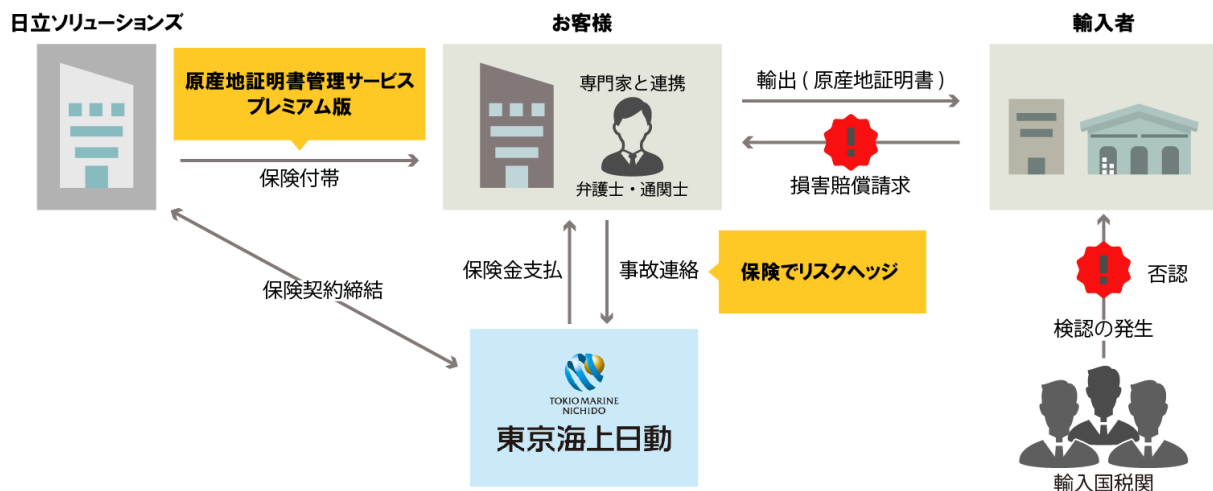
日立ソリューションズ

原産地証明書管理サービス
プレミアム版

保険付帯

お客様

専門家と連携

弁護士・通関士

輸出 ( 原産地証明書 )

損害賠償請求

輸入者

保険契約締結

保険金支払

事故連絡

保険でリスクヘッジ

否認

検認の発生

TOKIO MARINE
NICHIDO
東京海上日動

輸入国税関